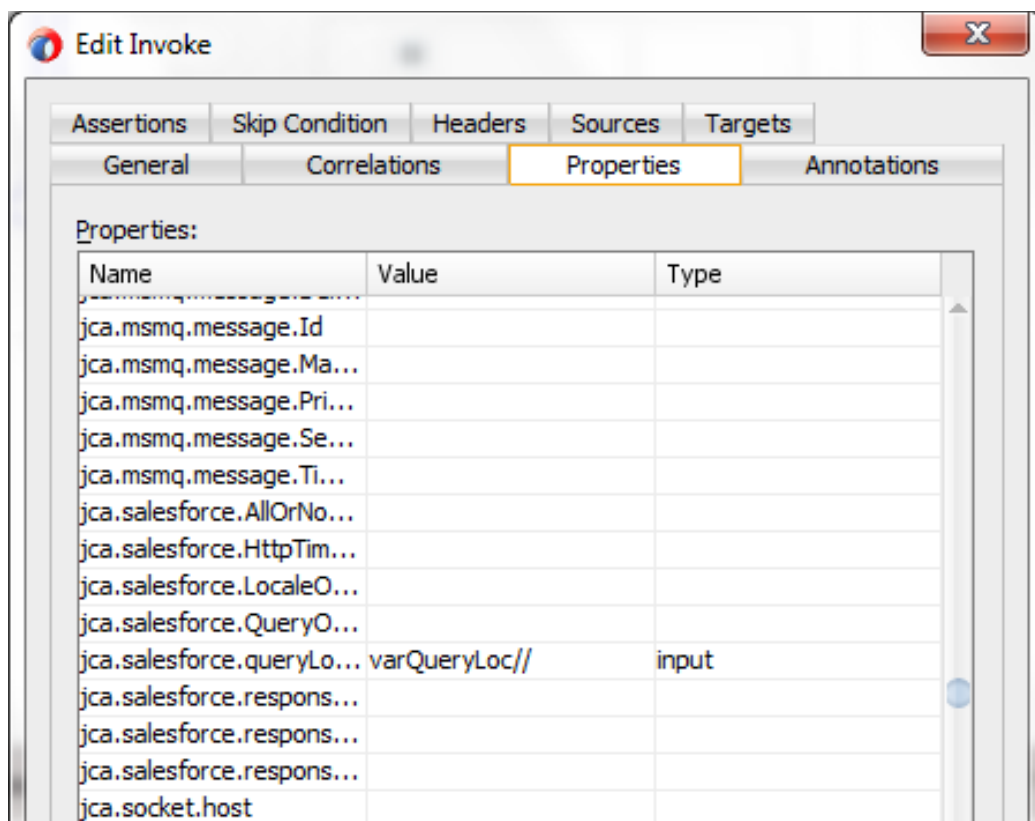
Edit Invoke

Assertions | Skip Condition | Headers | Sources | Targets
General | Correlations | Properties | Annotations

Properties:

| Name | Value | Type |
|---|---|---|
| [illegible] | | |
| jca.msmq.message.Id | | |
| jca.msmq.message.Ma... | | |
| jca.msmq.message.Pri... | | |
| jca.msmq.message.Se... | | |
| jca.msmq.message.Ti... | | |
| jca.salesforce.AllOrNo... | | |
| jca.salesforce.HttpTim... | | |
| jca.salesforce.LocaleO... | | |
| jca.salesforce.QueryO... | | |
| jca.salesforce.queryLo... | varQueryLoc// | input |
| jca.salesforce.respons... | | |
| jca.salesforce.respons... | | |
| jca.salesforce.respons... | | |
| jca.socket.host | | |